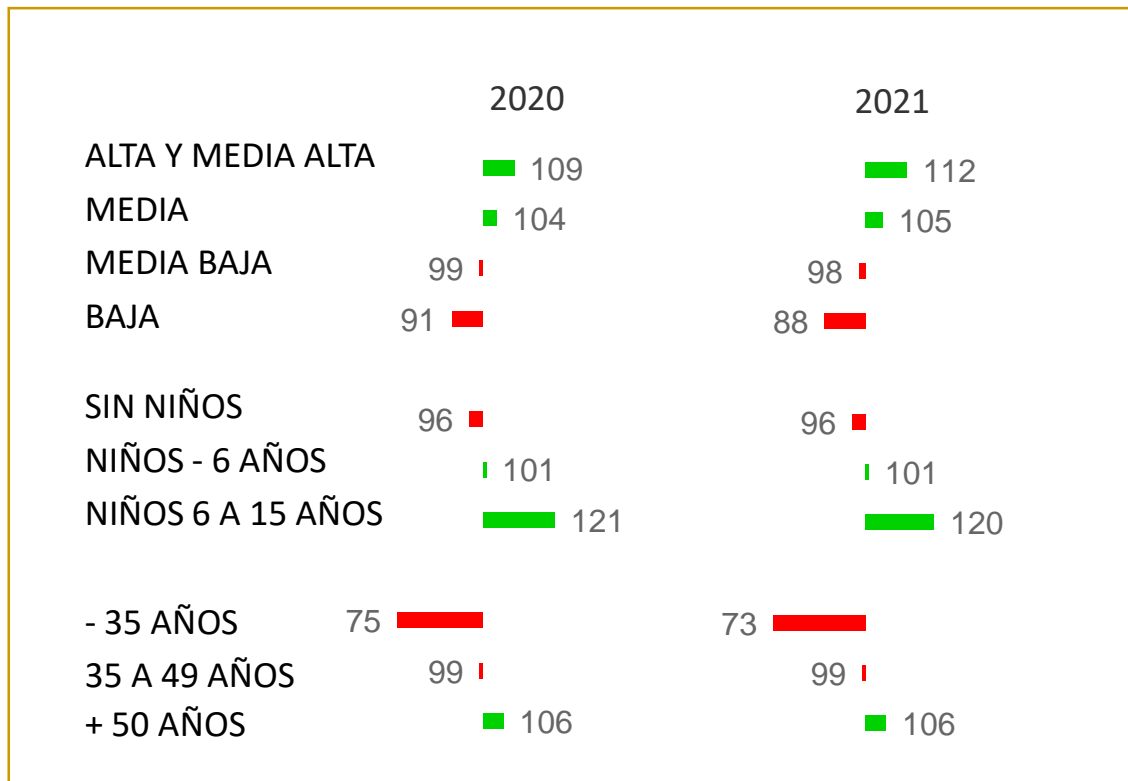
| | 2020 | 2021 |
|---|---|---|
| ALTA Y MEDIA ALTA | 109 | 112 |
| MEDIA | 104 | 105 |
| MEDIA BAJA | 99 | 98 |
| BAJA | 91 | 88 |
| SIN NIÑOS | 96 | 96 |
| NIÑOS - 6 AÑOS | 101 | 101 |
| NIÑOS 6 A 15 AÑOS | 121 | 120 |
| - 35 AÑOS | 75 | 73 |
| 35 A 49 AÑOS | 99 | 99 |
| + 50 AÑOS | 106 | 106 |